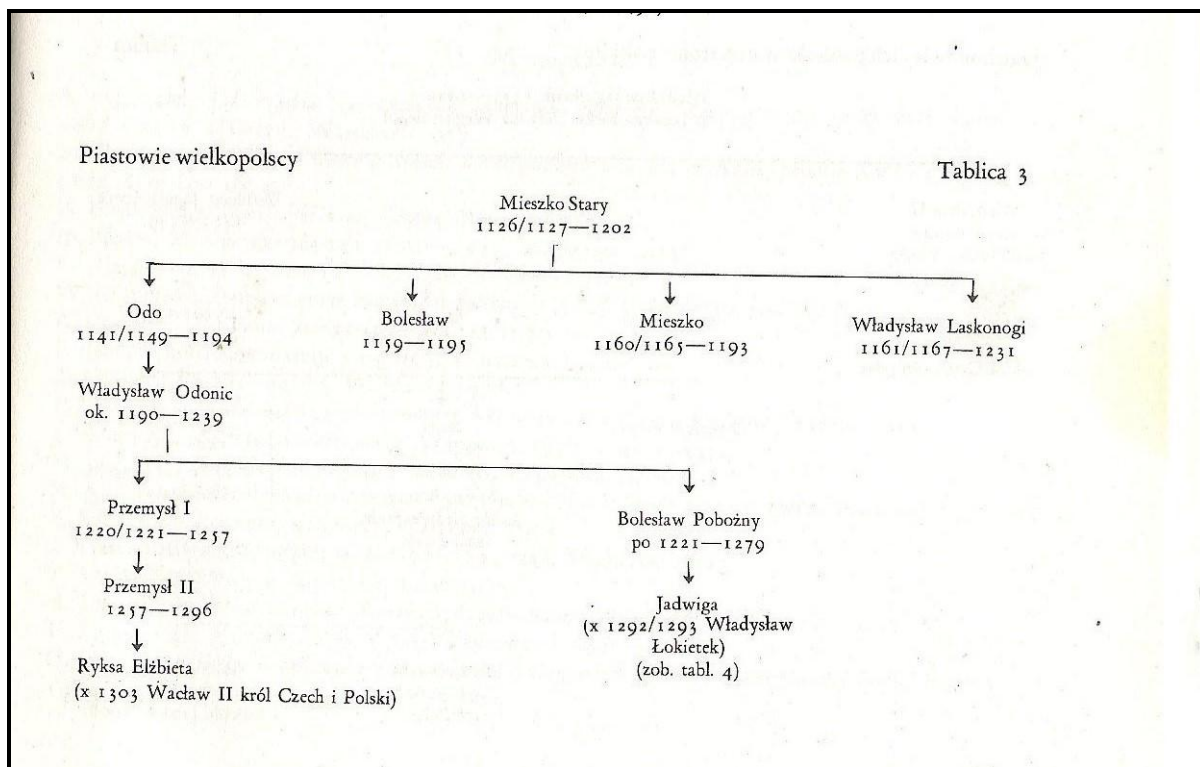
Piastowie wielkopolscy

Tablica 3

Mieszko Stary
1126/1127—1202

Odo
1141/1149—1194

Bolesław
1159—1195

Mieszko
1160/1165—1193

Władysław Laskonogi
1161/1167—1231

Władysław Odonic
ok. 1190—1239

Przemysł I
1220/1221—1257

Bolesław Pobożny
po 1221—1279

Przemysł II
1257—1296

Jadwiga
(x 1292/1293 Władysław Łokietek)
(zob. tabl. 4)

Ryksa Elżbieta
(x 1303 Wacław II król Czech i Polski)